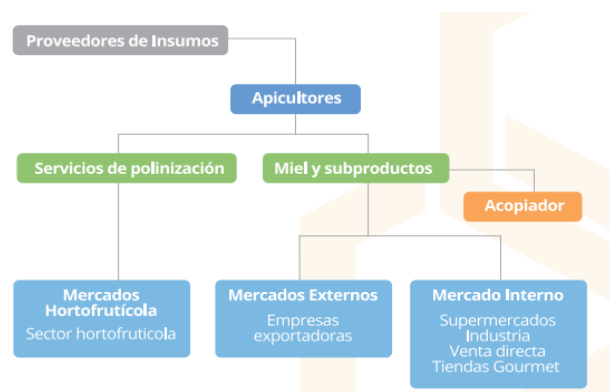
Proveedores de Insumos

Apicultores

Servicios de polinización

Miel y subproductos

Acopiador

Mercados Hortofrutícola
Sector hortofruticola

Mercados Externos
Empresas exportadoras

Mercado Interno
Supermercados
Industria
Venta directa
Tiendas Gourmet